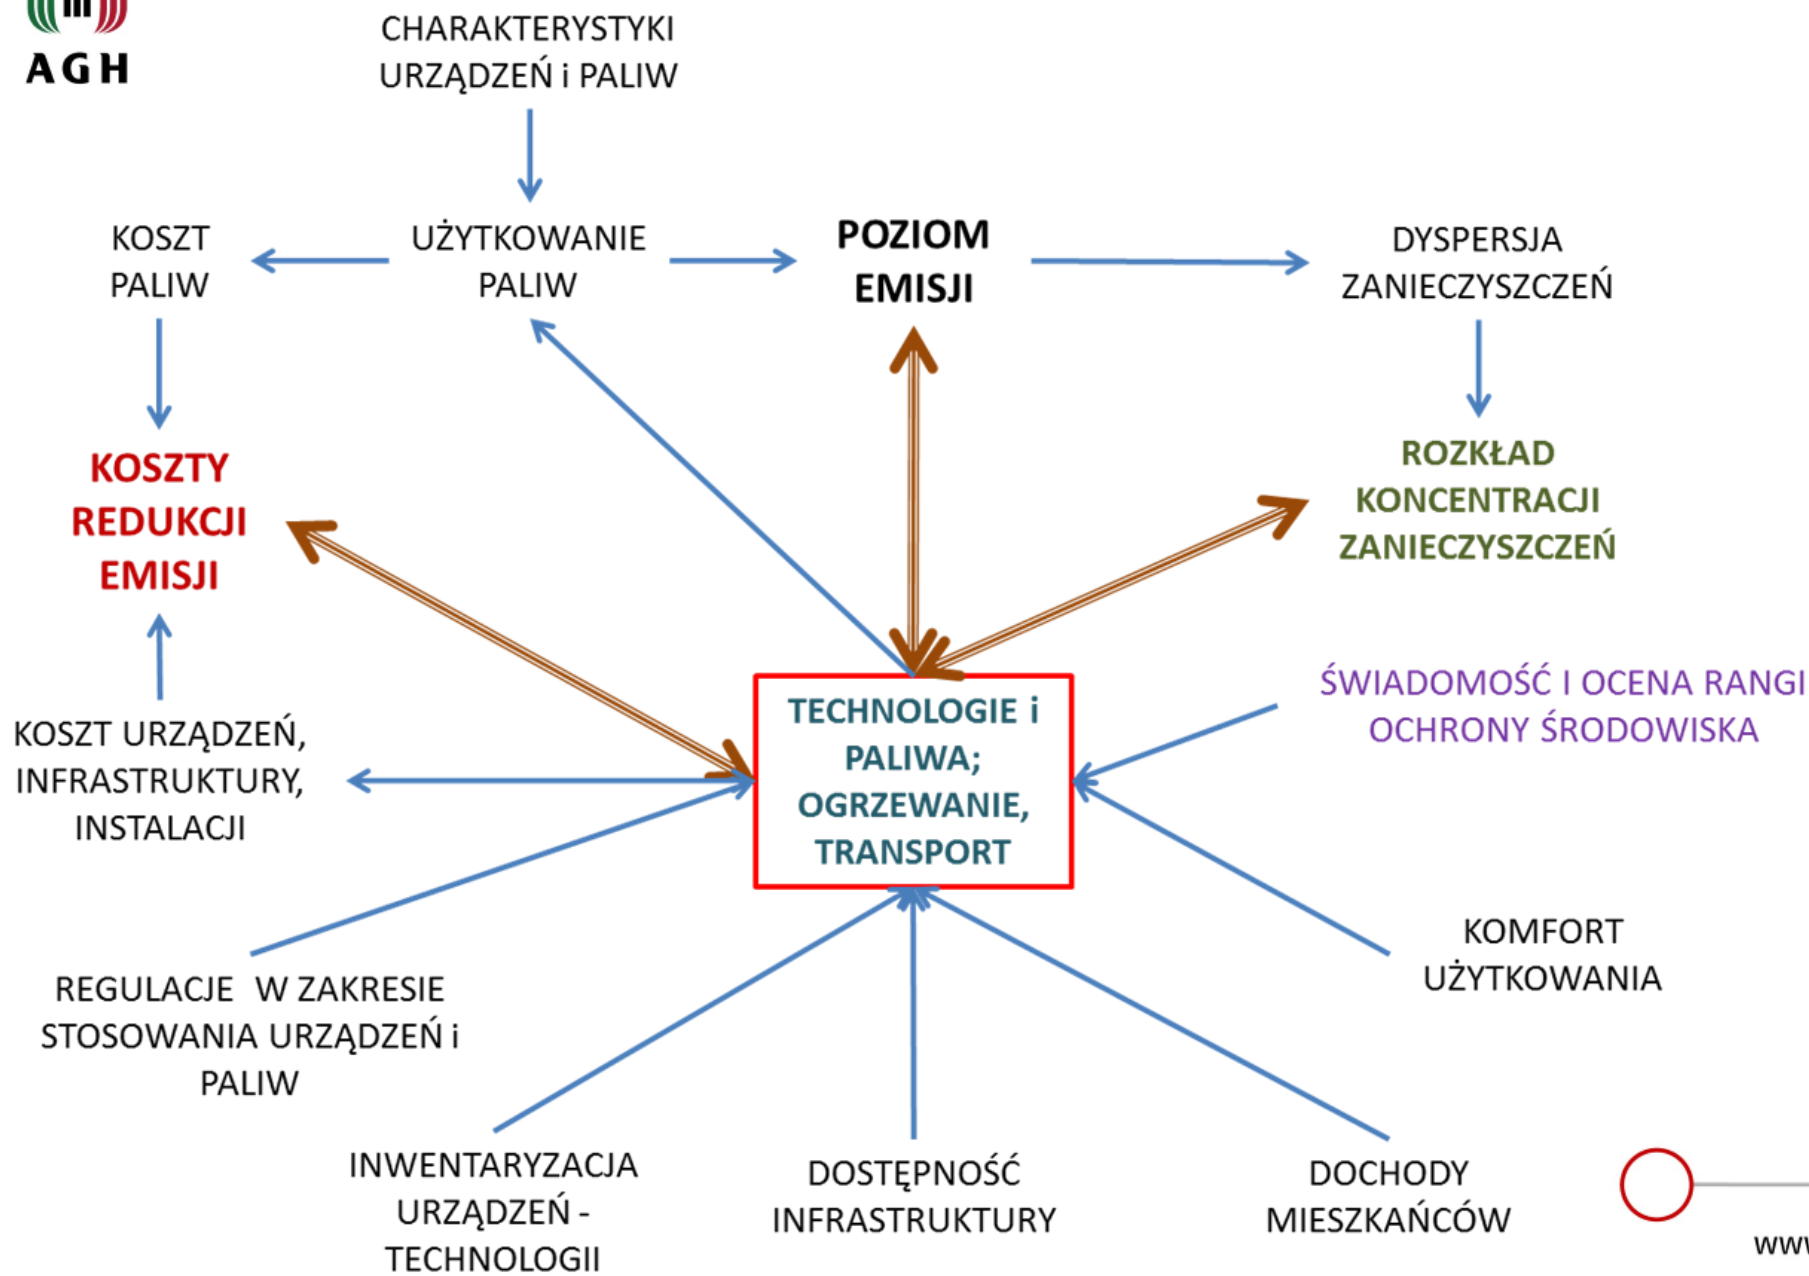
AGH

CHARAKTERYSTYKI URZĄDZEŃ i PALIW

KOSZT PALIW

UŻYTKOWANIE PALIW

POZIOM EMISJI

DYSPERSJA ZANIECZYSZCZEŃ

KOSZTY REDUKCJI EMISJI

ROZKŁAD KONCENTRACJI ZANIECZYSZCZEŃ

ŚWIADOMOŚĆ I OCENA RANGI OCHRONY ŚRODOWISKA

TECHNOLOGIE i PALIWA; OGRZEWANIE, TRANSPORT

KOSZT URZĄDZEŃ, INFRASTRUKTURY, INSTALACJI

KOMFORT UŻYTKOWANIA

REGULACJE W ZAKRESIE STOSOWANIA URZĄDZEŃ i PALIW

INWENTARYZACJA URZĄDZEŃ - TECHNOLOGII

DOSTĘPNOŚĆ INFRASTRUKTURY

DOCHODY MIESZKAŃCÓW

www